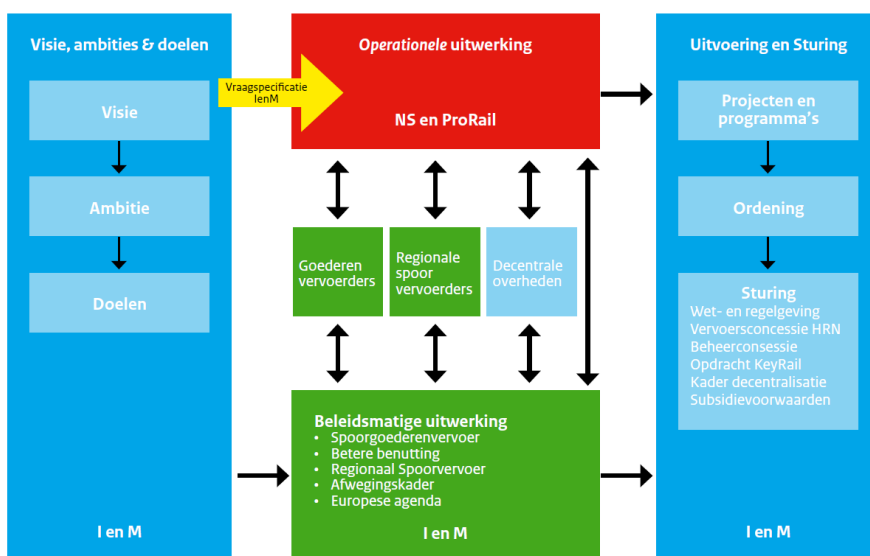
Visie, ambities & doelen

Visie

Ambitie

Doelen

I en M

Vraagspecificatie IenM

*Operationele* uitwerking

NS en ProRail

Goederen vervoerders

Regionale spoor vervoerders

Decentrale overheden

Beleidsmatige uitwerking
• Spoorgoederenvervoer
• Betere benutting
• Regionaal Spoorvervoer
• Afwegingskader
• Europese agenda

I en M

Uitvoering en Sturing

Projecten en programma's

Ordening

Sturing
Wet- en regelgeving
Vervoersconcessie HRN
Beheerconcessie
Opdracht KeyRail
Kader decentralisatie
Subsidievoorwaarden

I en M